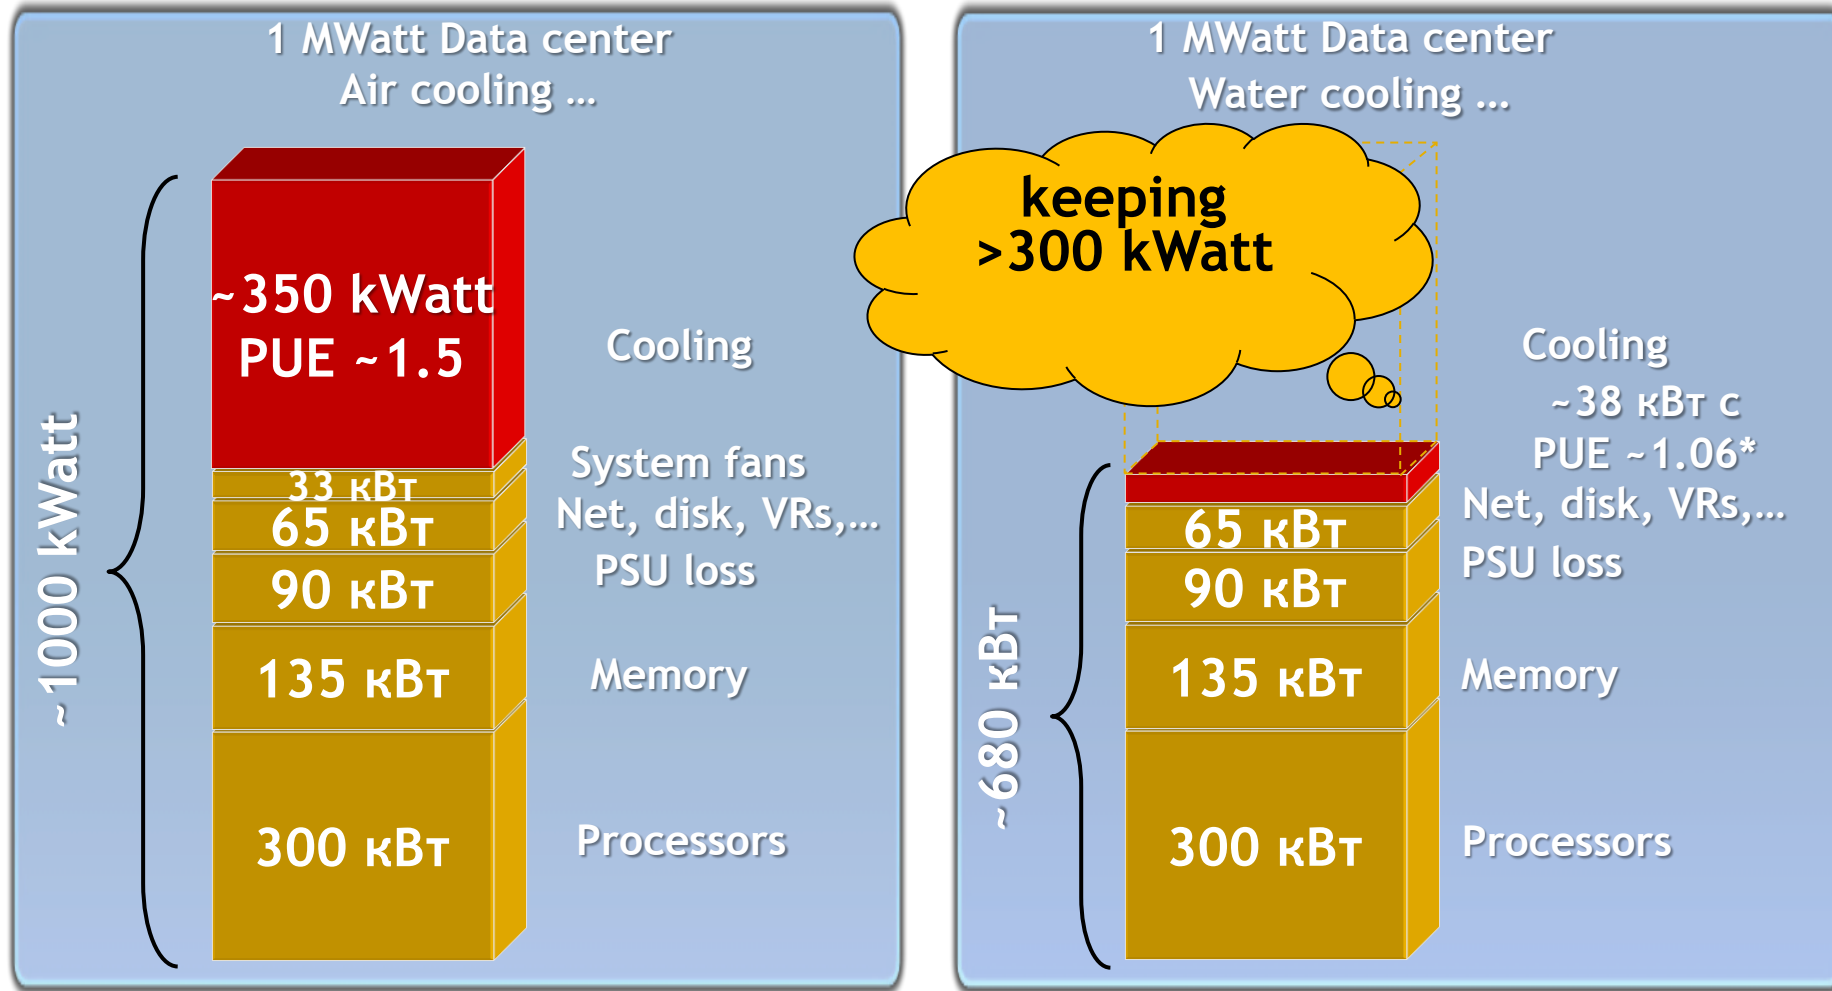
1 MWatt Data center
Air cooling …

~1000 kWatt

~350 kWatt
PUE ~1.5

Cooling

33 кВт
System fans

65 кВт
Net, disk, VRs,…

90 кВт
PSU loss

135 кВт
Memory

300 кВт
Processors

1 MWatt Data center
Water cooling …

keeping >300 kWatt

Cooling
~38 кВт с
PUE ~1.06*

~680 кВт

65 кВт
Net, disk, VRs,…

90 кВт
PSU loss

135 кВт
Memory

300 кВт
Processors